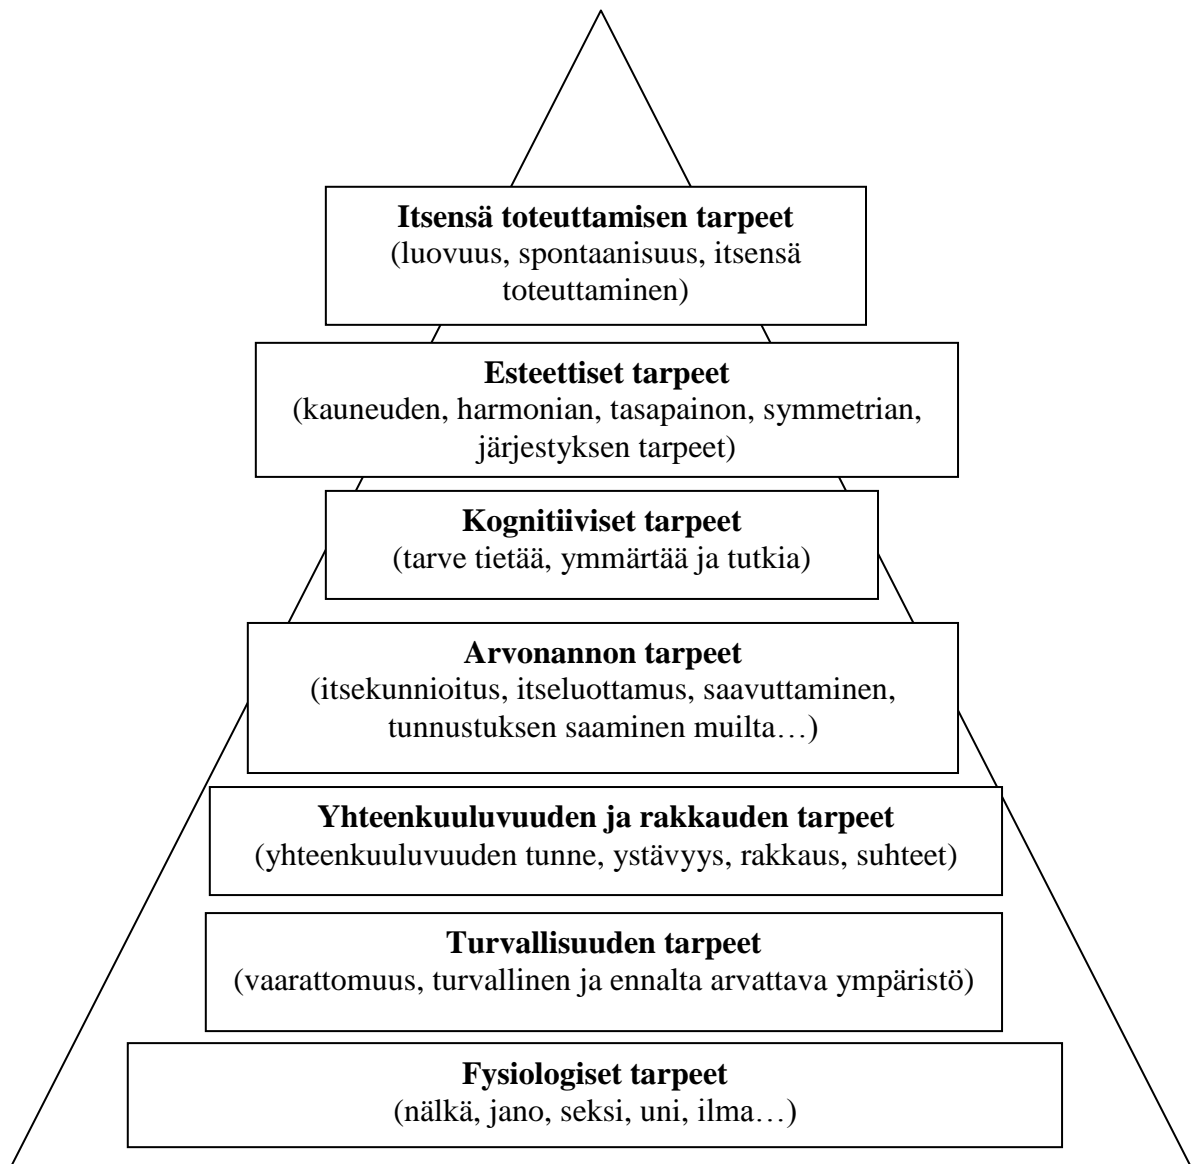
**Itsensä toteuttamisen tarpeet**
(luovuus, spontaanisuus, itsensä toteuttaminen)

**Esteettiset tarpeet**
(kauneuden, harmonian, tasapainon, symmetrian, järjestyksen tarpeet)

**Kognitiiviset tarpeet**
(tarve tietää, ymmärtää ja tutkia)

**Arvonannon tarpeet**
(itsekunnioitus, itseluottamus, saavuttaminen, tunnustuksen saaminen muilta…)

**Yhteenkuuluvuuden ja rakkauden tarpeet**
(yhteenkuuluvuuden tunne, ystävyys, rakkaus, suhteet)

**Turvallisuuden tarpeet**
(vaarattomuus, turvallinen ja ennalta arvattava ympäristö)

**Fysiologiset tarpeet**
(nälkä, jano, seksi, uni, ilma…)